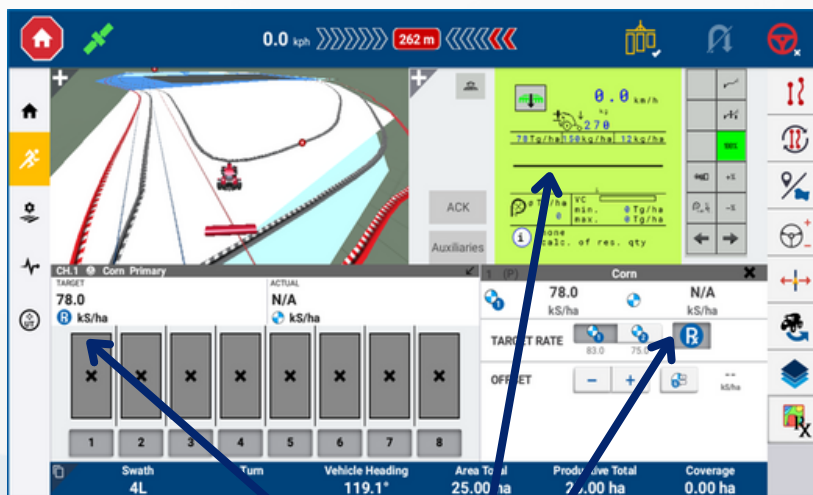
0.0 kph
262 m

ACK
Auxiliaries

0.0 km/h
270
78Tg/ha 50kg/ha 12kg/ha
0 Tg/ha
VC
min. 0Tg/ha
max. 0Tg/ha
None
calc. of res. qty

CH.1 Corn Primary
TARGET
78.0
kS/ha
ACTUAL
N/A
kS/ha

1 2 3 4 5 6 7 8

1 (P) Corn
78.0
kS/ha
N/A
kS/ha
TARGET RATE
83.0 75.0
OFFSET
- +
--
kS/ha

Swath
4L
Turn
Vehicle Heading
119.1°
Area Total
25.00 ha
Productive Total
2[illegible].00 ha
Coverage
0.00 ha